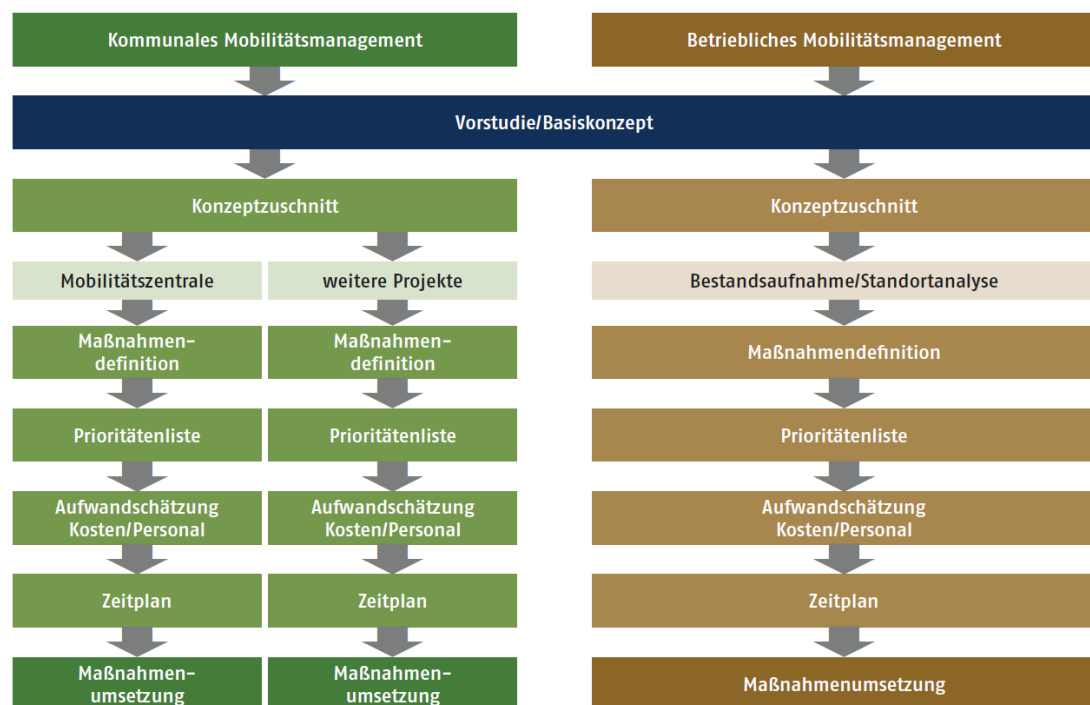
Kommunales Mobilitätsmanagement

Betriebliches Mobilitätsmanagement

Vorstudie/Basiskonzept

Konzeptzuschnitt

Mobilitätszentrale

Maßnahmendefinition

Prioritätenliste

Aufwandschätzung Kosten/Personal

Zeitplan

Maßnahmenumsetzung

weitere Projekte

Maßnahmendefinition

Prioritätenliste

Aufwandschätzung Kosten/Personal

Zeitplan

Maßnahmenumsetzung

Konzeptzuschnitt

Bestandsaufnahme/Standortanalyse

Maßnahmendefinition

Prioritätenliste

Aufwandschätzung Kosten/Personal

Zeitplan

Maßnahmenumsetzung